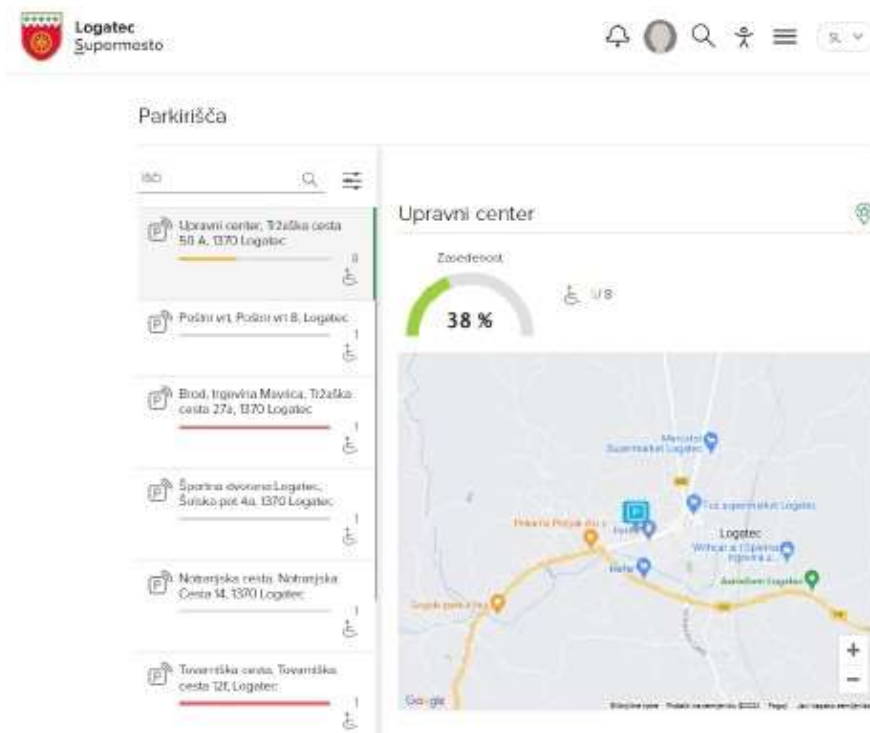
Logatec
Supermesto

SL

Parkirišča

Išči

Upravni center, Tržaška cesta 50 A, 1370 Logatec
0

Pošni vrt, Pošni vrt 8, Logatec
1

Brod, trgovina Mavrica, Tržaška cesta 27a, 1370 Logatec
1

Športna dvorana Logatec, Šolska pot 4a, 1370 Logatec
1

Notranjska cesta, Notranjska Cesta 14, 1370 Logatec
1

Tovarniška cesta, Tovarniška cesta 12f, Logatec
1

Upravni center

Zasedenost

38 %

1/8

Mercator Supermarket Logatec
Tuš supermarket Logatec
Pekarna Potzak d.o.o.
Logatec
Petrol
Avtodom Logatec
Gostilna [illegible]

Google
Bližnjične tipke Podatki zemljevida ©2022 Pogoji Javi napako zemljevida